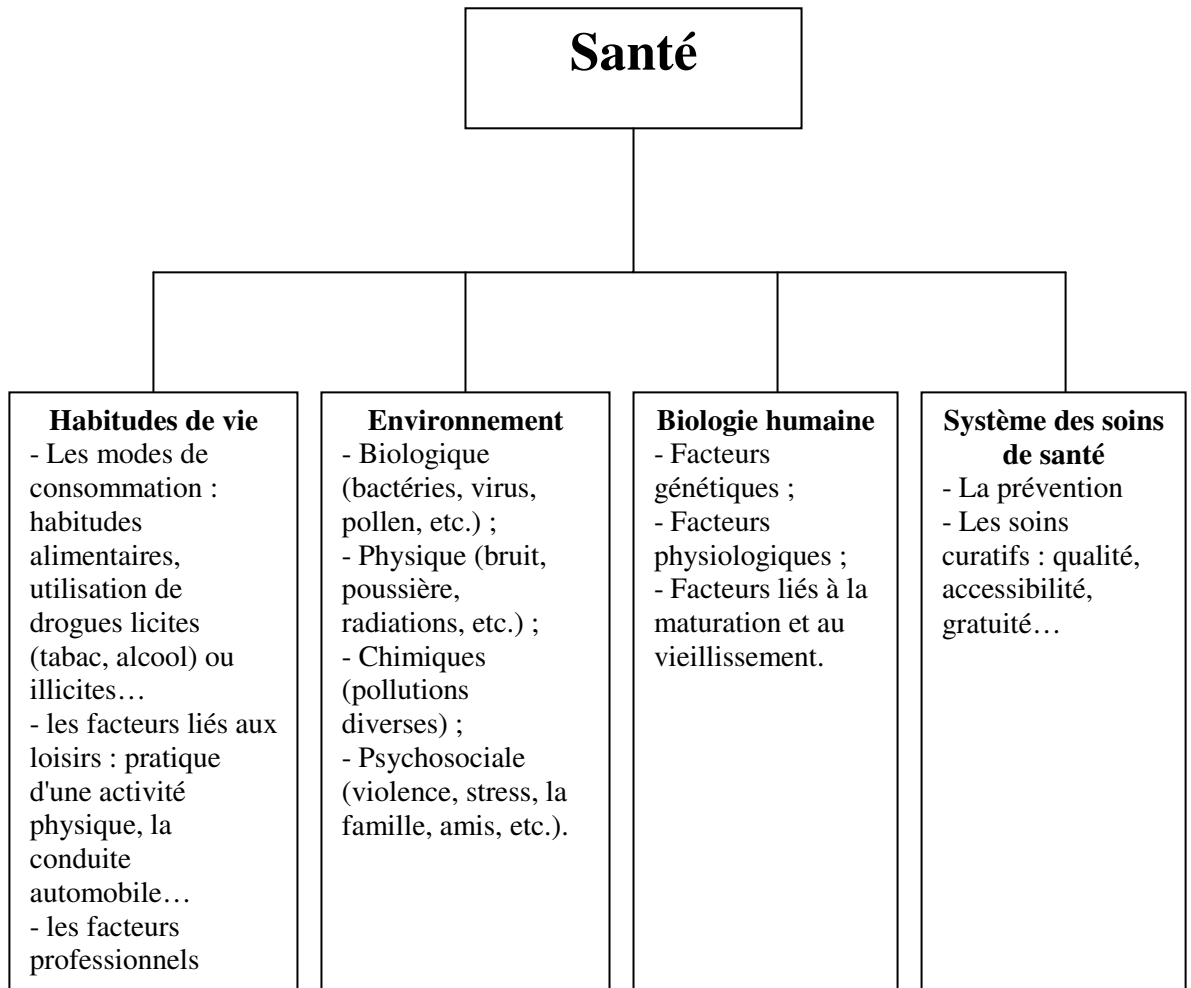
Santé

Habitudes de vie
- Les modes de consommation : habitudes alimentaires, utilisation de drogues licites (tabac, alcool) ou illicites…
- les facteurs liés aux loisirs : pratique d'une activité physique, la conduite automobile…
- les facteurs professionnels

Environnement
- Biologique (bactéries, virus, pollen, etc.) ;
- Physique (bruit, poussière, radiations, etc.) ;
- Chimiques (pollutions diverses) ;
- Psychosociale (violence, stress, la famille, amis, etc.).

Biologie humaine
- Facteurs génétiques ;
- Facteurs physiologiques ;
- Facteurs liés à la maturation et au vieillissement.

Système des soins de santé
- La prévention
- Les soins curatifs : qualité, accessibilité, gratuité…